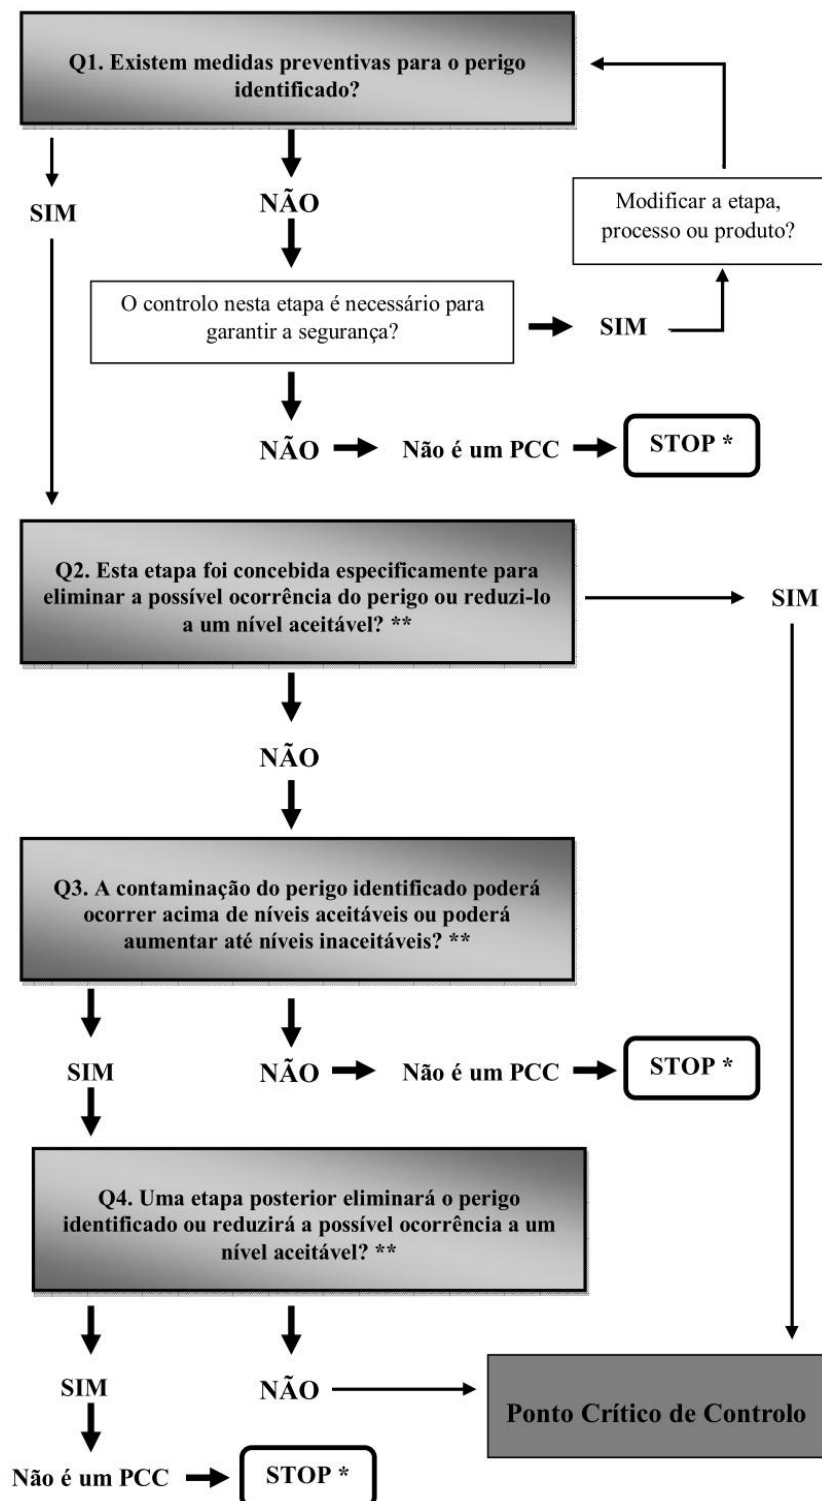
Q1. Existem medidas preventivas para o perigo identificado?

SIM

NÃO

Modificar a etapa, processo ou produto?

O controlo nesta etapa é necessário para garantir a segurança?

SIM

NÃO

Não é um PCC

STOP *

Q2. Esta etapa foi concebida especificamente para eliminar a possível ocorrência do perigo ou reduzi-lo a um nível aceitável? **

SIM

NÃO

Q3. A contaminação do perigo identificado poderá ocorrer acima de níveis aceitáveis ou poderá aumentar até níveis inaceitáveis? **

SIM

NÃO

Não é um PCC

STOP *

Q4. Uma etapa posterior eliminará o perigo identificado ou reduzirá a possível ocorrência a um nível aceitável? **

SIM

NÃO

Ponto Crítico de Controlo

Não é um PCC

STOP *